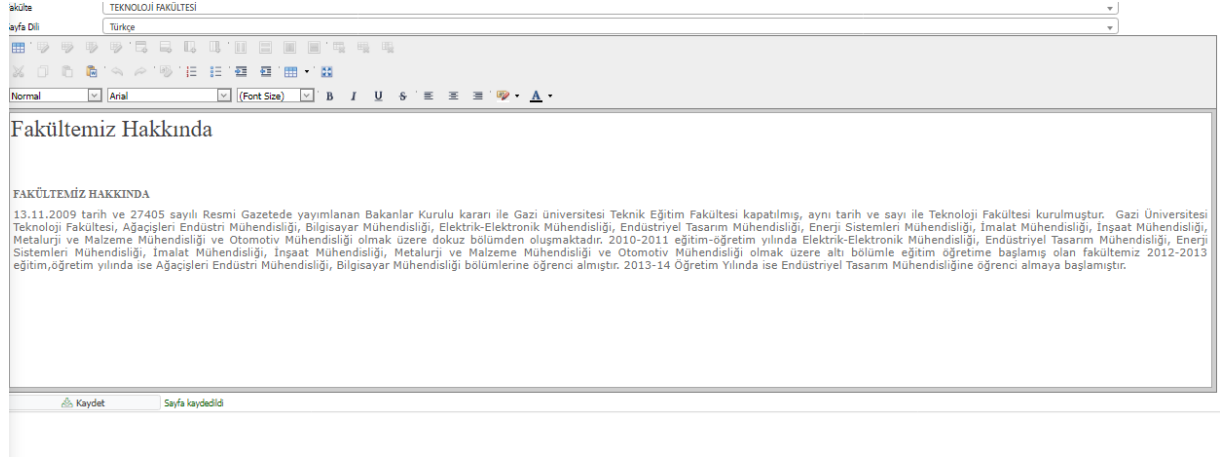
akülte | TEKNOLOJİ FAKÜLTESİ
ayfa Dili | Türkçe

Normal | Arial | (Font Size) | B | I | U | S | A

Fakültemiz Hakkında

FAKÜLTEMİZ HAKKINDA

13.11.2009 tarih ve 27405 sayılı Resmi Gazetede yayımlanan Bakanlar Kurulu kararı ile Gazi üniversitesi Teknik Eğitim Fakültesi kapatılmış, aynı tarih ve sayı ile Teknoloji Fakültesi kurulmuştur. Gazi Üniversitesi Teknoloji Fakültesi, Ağaçişleri Endüstri Mühendisliği, Bilgisayar Mühendisliği, Elektrik-Elektronik Mühendisliği, Endüstriyel Tasarım Mühendisliği, Enerji Sistemleri Mühendisliği, İmalat Mühendisliği, İnşaat Mühendisliği, Metalurji ve Malzeme Mühendisliği ve Otomotiv Mühendisliği olmak üzere dokuz bölümden oluşmaktadır. 2010-2011 eğitim-öğretim yılında Elektrik-Elektronik Mühendisliği, Endüstriyel Tasarım Mühendisliği, Enerji Sistemleri Mühendisliği, İmalat Mühendisliği, İnşaat Mühendisliği, Metalurji ve Malzeme Mühendisliği ve Otomotiv Mühendisliği olmak üzere altı bölümle eğitim öğretime başlamış olan fakültemiz 2012-2013 eğitim,öğretim yılında ise Ağaçişleri Endüstri Mühendisliği, Bilgisayar Mühendisliği bölümlerine öğrenci almıştır. 2013-14 Öğretim Yılında ise Endüstriyel Tasarım Mühendisliğine öğrenci almaya başlamıştır.

Kaydet | Sayfa kaydedildi